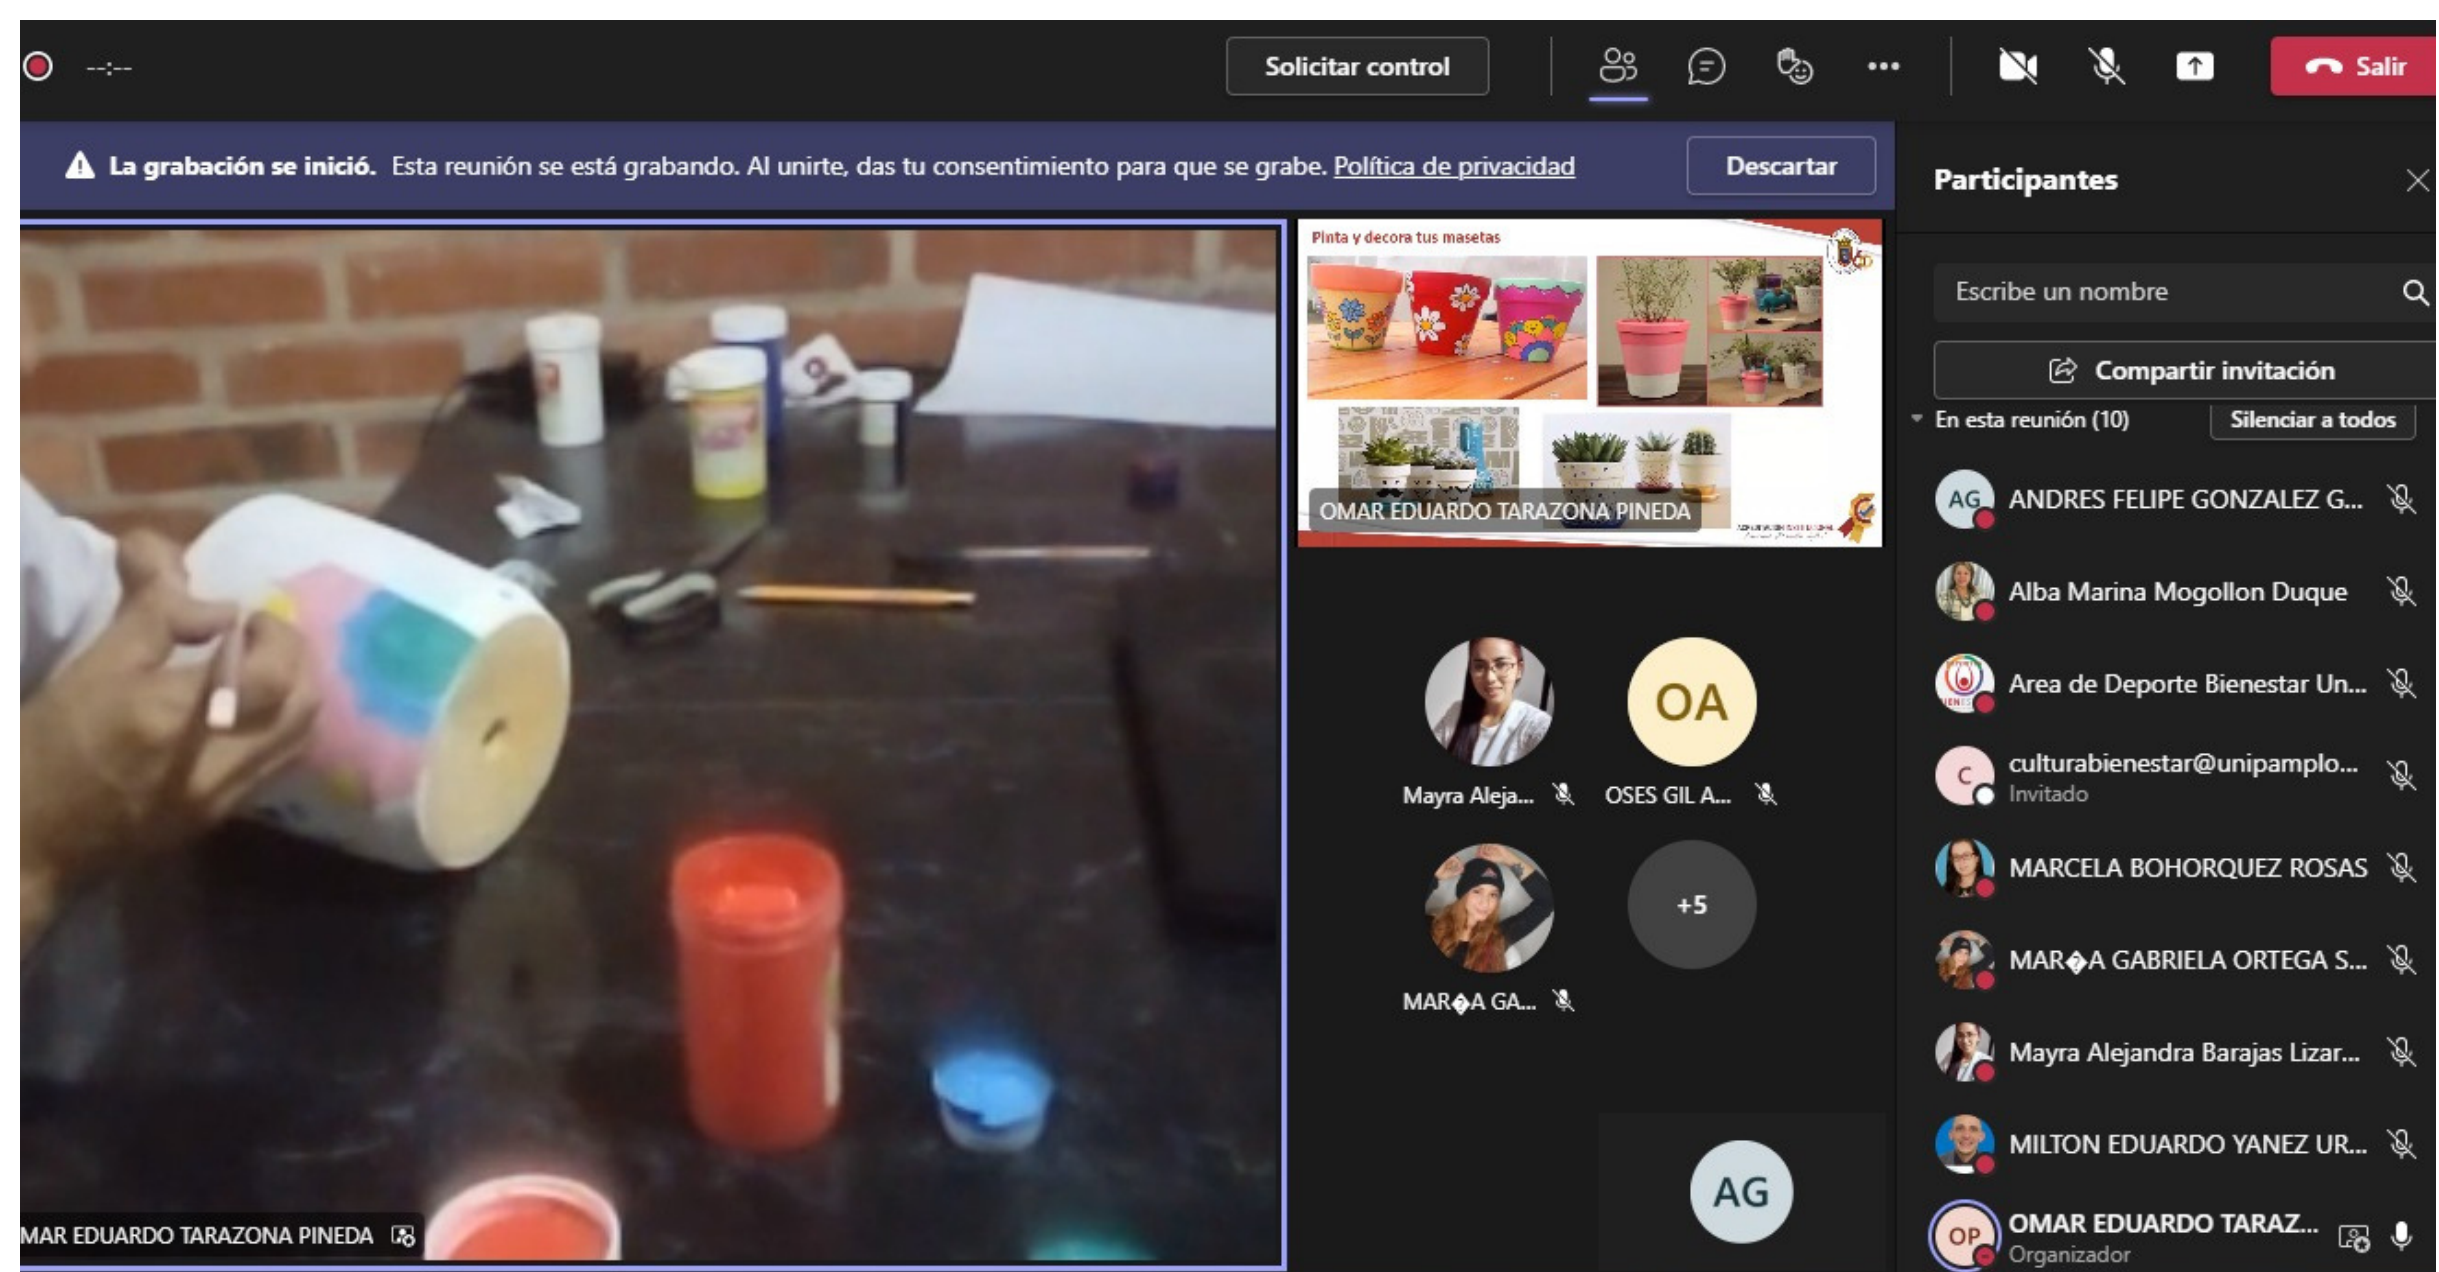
--:--

Solicitar control

Salir

La grabación se inició. Esta reunión se está grabando. Al unirte, das tu consentimiento para que se grabe. Política de privacidad

Descartar

Pinta y decora tus masetas

OMAR EDUARDO TARAZONA PINEDA

OA

Mayra Aleja...

OSES GIL A...

MAR�A GA...

+5

AG

MAR EDUARDO TARAZONA PINEDA

Participantes

Escribe un nombre

Compartir invitación

En esta reunión (10)

Silenciar a todos

AG ANDRES FELIPE GONZALEZ G...

Alba Marina Mogollon Duque

Area de Deporte Bienestar Un...

C culturabienestar@unipamplo...
Invitado

MARCELA BOHORQUEZ ROSAS

MAR�A GABRIELA ORTEGA S...

Mayra Alejandra Barajas Lizar...

MILTON EDUARDO YANEZ UR...

OP OMAR EDUARDO TARAZ...
Organizador